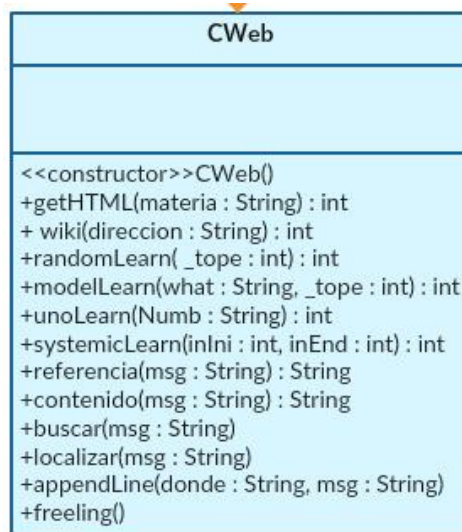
CWeb

<<constructor>>CWeb()
+getHTML(materia : String) : int
+ wiki(direccion : String) : int
+randomLearn( _tope : int) : int
+modelLearn(what : String, _tope : int) : int
+unoLearn(Numb : String) : int
+systemicLearn(inIni : int, inEnd : int) : int
+referencia(msg : String) : String
+contenido(msg : String) : String
+buscar(msg : String)
+localizar(msg : String)
+appendLine(donde : String, msg : String)
+freeling()